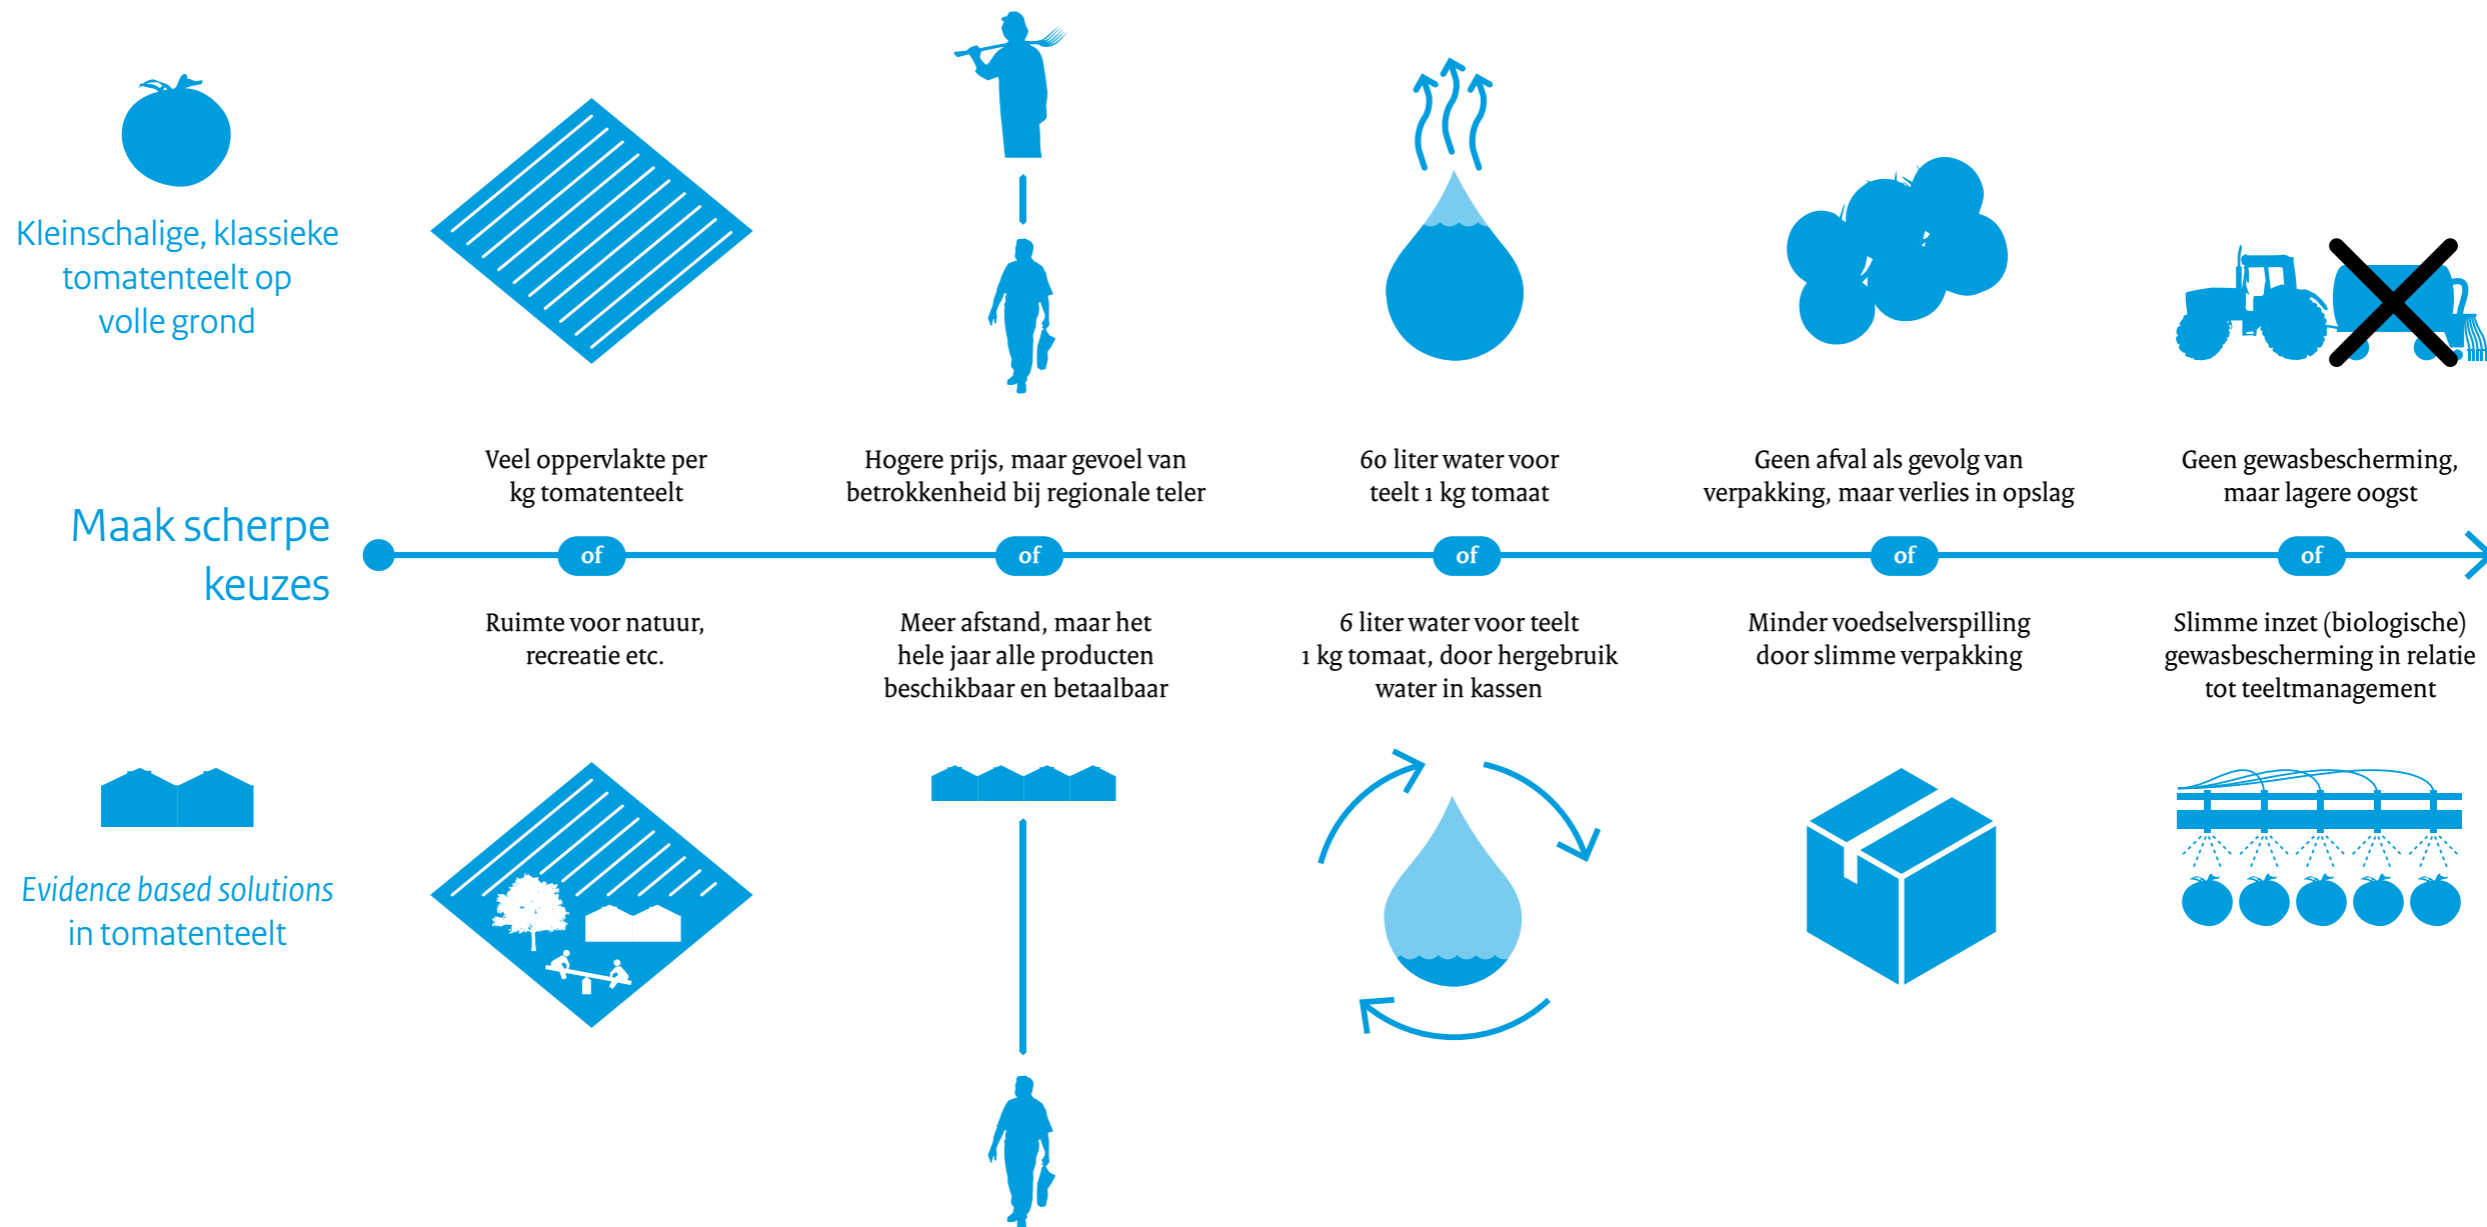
Kleinschalige, klassieke tomatenteelt op volle grond

Veel oppervlakte per kg tomatenteelt

Hogere prijs, maar gevoel van betrokkenheid bij regionale teler

60 liter water voor teelt 1 kg tomaat

Geen afval als gevolg van verpakking, maar verlies in opslag

Geen gewasbescherming, maar lagere oogst

Maak scherpe keuzes

of

of

of

of

of

Ruimte voor natuur, recreatie etc.

Meer afstand, maar het hele jaar alle producten beschikbaar en betaalbaar

6 liter water voor teelt 1 kg tomaat, door hergebruik water in kassen

Minder voedselverspilling door slimme verpakking

Slimme inzet (biologische) gewasbescherming in relatie tot teeltmanagement

Evidence based solutions in tomatenteelt